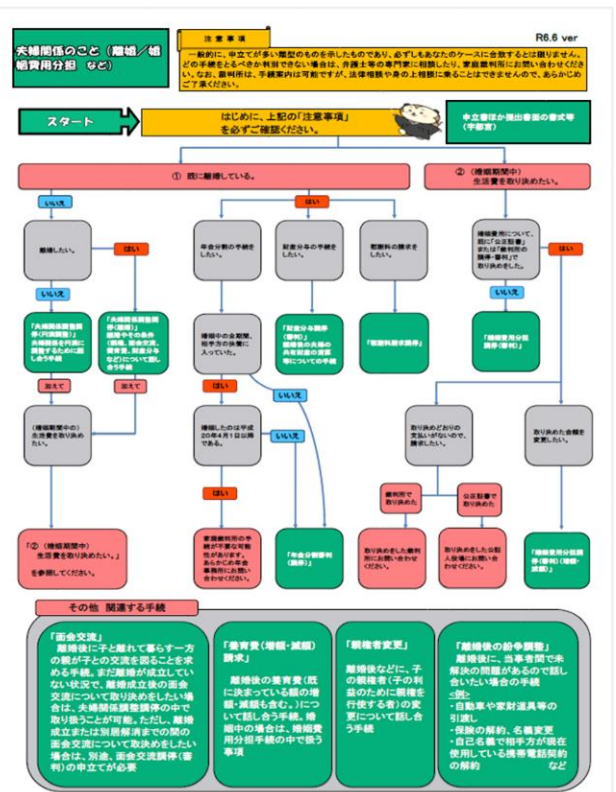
夫婦関係のこと（離婚／婚姻費用分担　など）

注意事項

R6.6 ver

一般的に、申立てが多い類型のものを示したものであり、必ずしもあなたのケースに合致するとは限りません。どの手続をとるべきか判断できない場合は、弁護士等の専門家に相談したり、家庭裁判所にお問い合わせください。なお、裁判所は、手続案内は可能ですが、法律相談や身の上相談に乗ることはできませんので、あらかじめご了承ください。

スタート

はじめに、上記の「注意事項」を必ずご確認ください。

申立書ほか提出書面の書式等（宇都宮）

①　既に離婚している。

②　（婚姻期間中）生活費を取り決めたい。

いいえ

はい

離婚したい。

はい

いいえ

「夫婦関係調整調停（円満調整）」夫婦関係を円満に調整するために話し合う手続

「夫婦関係調整調停（離婚）」離婚や子どもの親権、面会交流、養育費、財産分与などについて話し合う手続

加えて

加えて

（婚姻期間中の生活費を取り決めたい。

年金分割の手続をしたい。

財産分与の手続をしたい。

慰謝料の請求をしたい。

「財産分与調停（審判）」離婚後の夫婦の共有財産の清算等についての手続

「慰謝料請求調停」

婚姻中の全期間、相手方の扶養に入っていた。

はい

いいえ

離婚したのは平成20年4月1日以降である。

いいえ

はい

家庭裁判所の手続が不要な可能性があります。あらかじめ年金事務所にお問い合わせください。

「年金分割審判（調停）」

「②（婚姻期間中）生活費を取り決めたい。」を参照してください。

婚姻費用について、既に「公正証書」または「裁判所の調停・審判」で取り決めした。

はい

いいえ

「婚姻費用分担調停（審判）」

取り決めどおりの支払いがないので、請求したい。

取り決めた金額を変更したい。

裁判所で取り決めた

公正証書で取り決めた

取り決めをした裁判所にお問い合わせください。

取り決めをした公証人役場にお問い合わせください。

「婚姻費用分担調停（審判）（増額・減額）」

その他　関連する手続

「面会交流」
離婚後に子と離れて暮らす一方の親が子との交流を図ることを求める手続。また離婚が成立していない状況で、離婚成立後の面会交流について取り決めをしたい場合は、夫婦関係調整調停の中で取り扱うことが可能。ただし、離婚成立までの別居期間中の面会交流について取り決めをしたい場合は、別途、面会交流調停（審判）の申立てが必要

「養育費（増額・減額）請求」
離婚後の養育費（既に決まっている額の増額・減額も含む。）について話し合う手続。婚姻中の場合は、婚姻費用分担手続の中で扱う事項

「親権者変更」
離婚後などに、子の親権者（子の利益のために親権を行使する者）の変更について話し合う手続

「離婚後の紛争調整」
離婚後に、当事者間で未解決の問題があるので話し合いたい場合の手続
＜例＞
・自動車や家財道具等の引渡し
・保険の解約、名義変更
・自己名義で相手方が現在使用している携帯電話契約の解約　　など